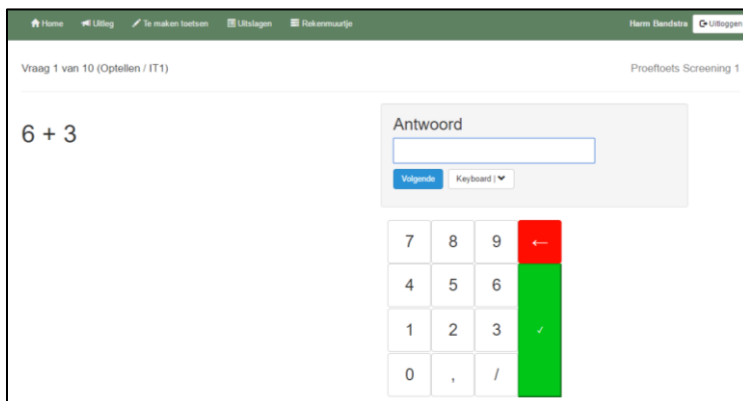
Home Uitleg Te maken toetsen Uitslagen Rekenmuurtje Harm Bandstra Uitloggen

Vraag 1 van 10 (Optellen / IT1)

Proeftoets Screening 1

$6 + 3$

Antwoord

Volgende Keyboard |

| 7 | 8 | 9 | ← |
|---|---|---|---|
| 4 | 5 | 6 | ✓ |
| 1 | 2 | 3 | |
| 0 | , | / | |